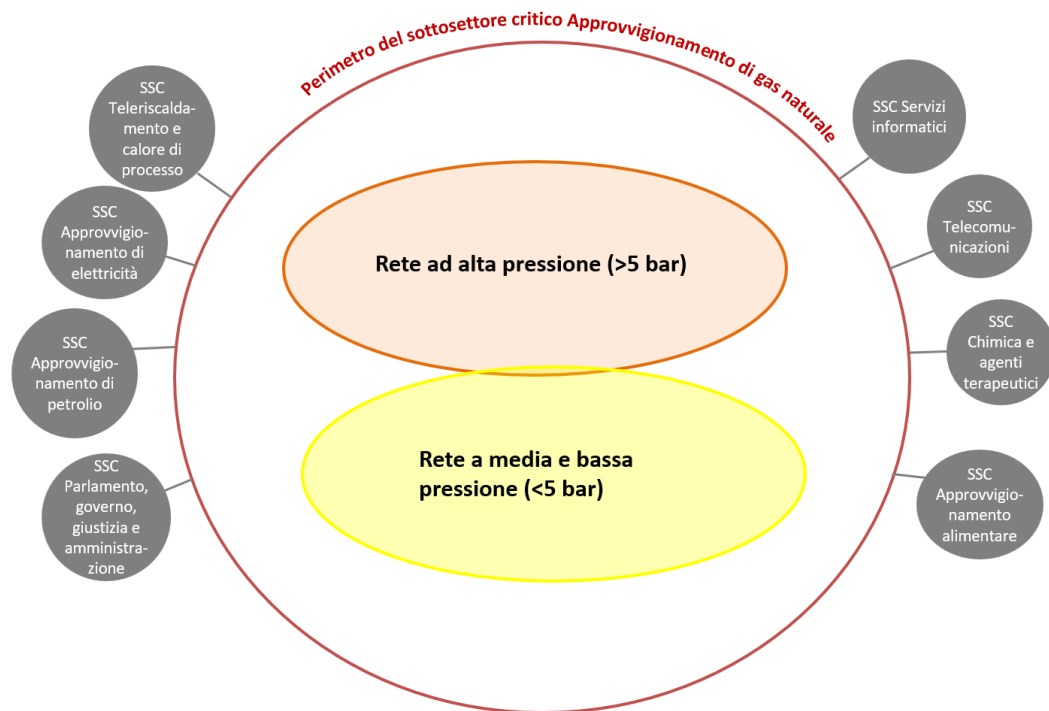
Perimetro del sottosettore critico Approvvigionamento di gas naturale

SSC Teleriscaldamento e calore di processo

SSC Approvvigionamento di elettricità

SSC Approvvigionamento di petrolio

SSC Parlamento, governo, giustizia e amministrazione

Rete ad alta pressione (>5 bar)

Rete a media e bassa pressione (<5 bar)

SSC Servizi informatici

SSC Telecomunicazioni

SSC Chimica e agenti terapeutici

SSC Approvvigionamento alimentare